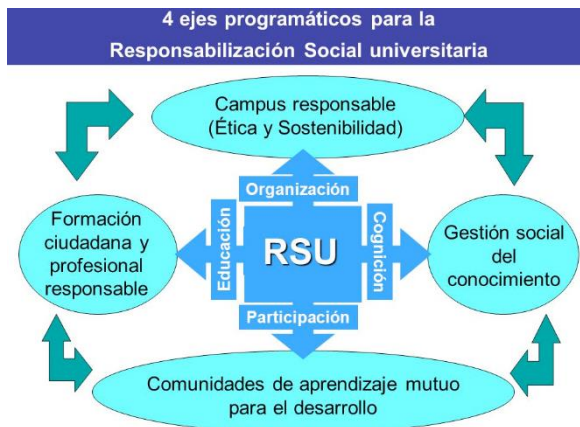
4 ejes programáticos para la Responsabilización Social universitaria

Campus responsable (Ética y Sostenibilidad)

Organización

Formación ciudadana y profesional responsable

Educación

RSU

Cognición

Gestión social del conocimiento

Participación

Comunidades de aprendizaje mutuo para el desarrollo